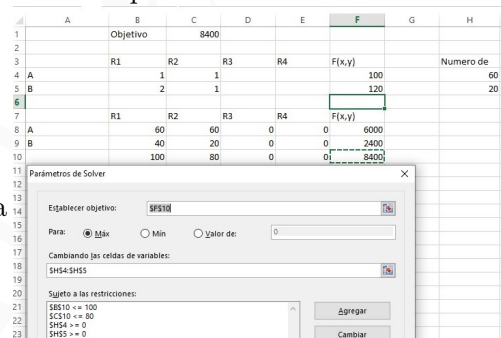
| | A | B | C | D | E | F | G | H |
|---|---|---|---|---|---|---|---|---|
| 1 | | Objetivo | 8400 | | | | | |
| 2 | | | | | | | | |
| 3 | | R1 | R2 | R3 | R4 | F(x,y) | | Numero de |
| 4 | A | 1 | 1 | | | 100 | | 60 |
| 5 | B | 2 | 1 | | | 120 | | 20 |
| 6 | | | | | | | | |
| 7 | | R1 | R2 | R3 | R4 | F(x,y) | | |
| 8 | A | 60 | 60 | 0 | 0 | 6000 | | |
| 9 | B | 40 | 20 | 0 | 0 | 2400 | | |
| 10 | | 100 | 80 | 0 | 0 | 8400 | | |
| 11 | | | | | | | | |
| 12 | | | | | | | | |
| 13 | | | | | | | | |
| 14 | | | | | | | | |
| 15 | | | | | | | | |
| 16 | | | | | | | | |
| 17 | | | | | | | | |
| 18 | | | | | | | | |
| 19 | | | | | | | | |
| 20 | | | | | | | | |
| 21 | | | | | | | | |
| 22 | | | | | | | | |
| 23 | | | | | | | | |

Parámetros de Solver

Establecer objetivo: $F$10

Para: Máx Mín Valor de: 0

Cambiando las celdas de variables:

$H$4:$H$5

Sujeto a las restricciones:

$B$10 <= 100
$C$10 <= 80
$H$4 > = 0
$H$5 > = 0

Agregar

Cambiar